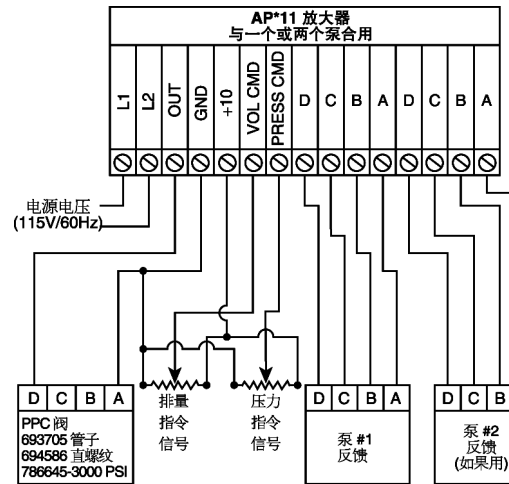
AP*11 放大器
与一个或两个泵合用

L1
L2
OUT
GND
+10
VOL CMD
PRESS CMD
D
C
B
A
D
C
B
A

电源电压
(115V/60Hz)

D C B A
PPC 阀
693705 管子
694586 直螺纹
786645-3000 PSI

排量
指令
信号

压力
指令
信号

D C B A
泵 #1
反馈

D C B
泵 #2
反馈
(如果用)